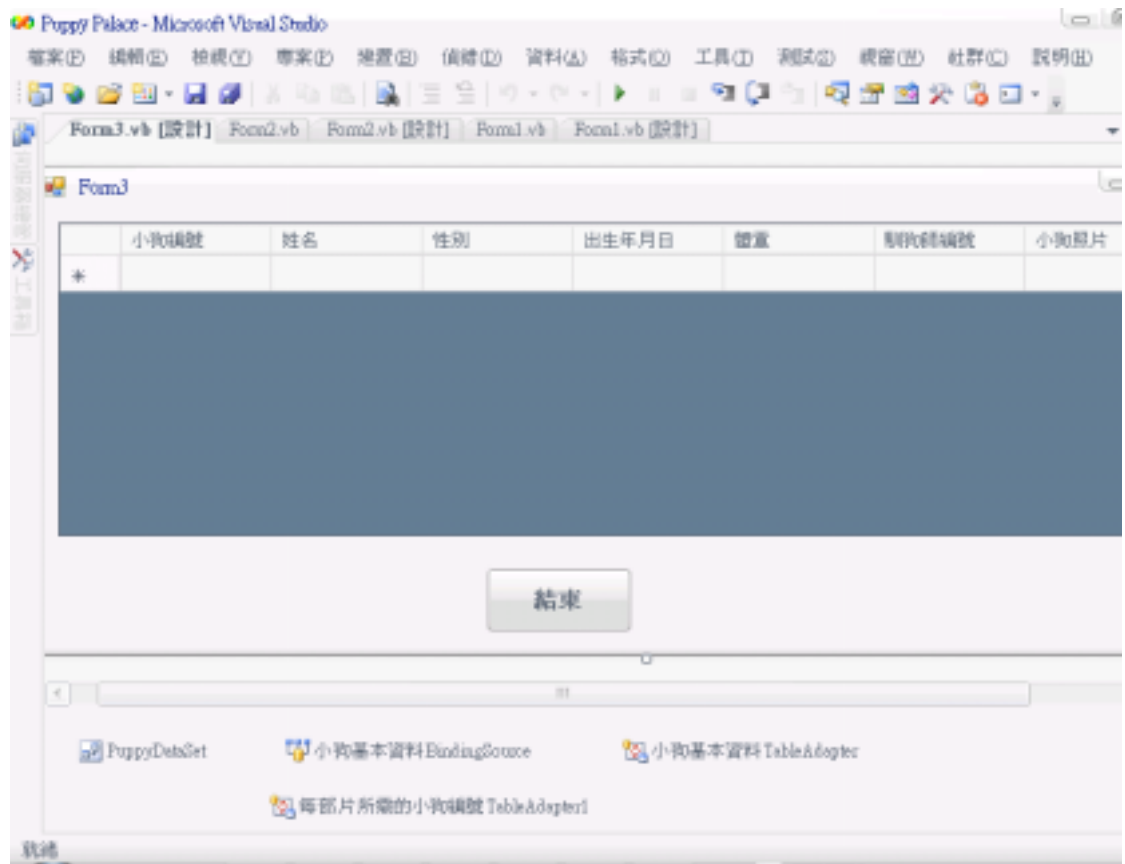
Puppy Palace - Microsoft Visual Studio

檔案(F) 編輯(E) 檢視(V) 專案(P) 建置(B) 偵錯(D) 資料(A) 格式(O) 工具(T) 測試(S) 視窗(W) 社群(C) 說明(H)

Form3.vb [設計] Form2.vb Form2.vb [設計] Form1.vb Form1.vb [設計]

Form3

| | 小狗編號 | 姓名 | 性別 | 出生年月日 | 體重 | 飼狗師編號 | 小狗照片 |
|---|---|---|---|---|---|---|---|
| * | | | | | | | |

結束

PuppyDataSet 小狗基本資料BindingSource 小狗基本資料TableAdapter

每部片所需的小狗編號TableAdapter1

就緒